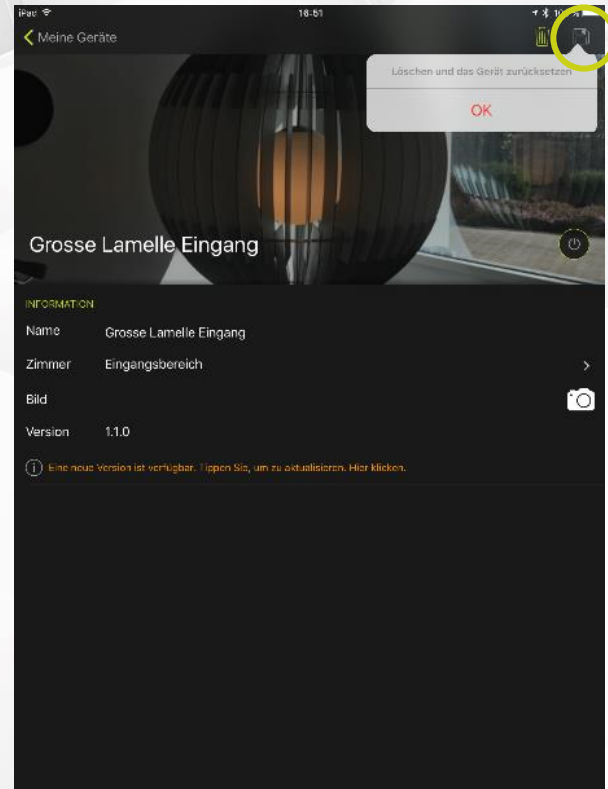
iPad
16:51
Meine Geräte

Löschen und das Gerät zurücksetzen
OK

Grosse Lamelle Eingang

INFORMATION
Name Grosse Lamelle Eingang
Zimmer Eingangsbereich
Bild
Version 1.1.0

Eine neue Version ist verfügbar. Tippen Sie, um zu aktualisieren. Hier klicken.